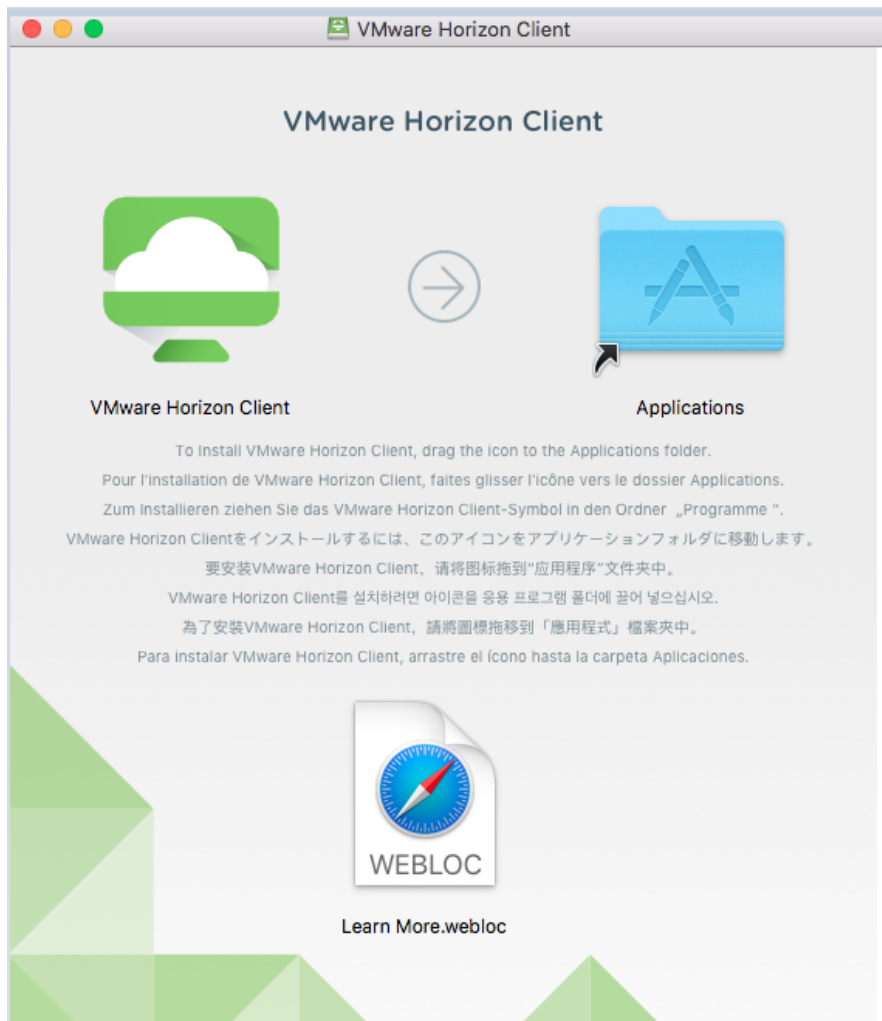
VMware Horizon Client

VMware Horizon Client

VMware Horizon Client

Applications

To Install VMware Horizon Client, drag the icon to the Applications folder.
Pour l'installation de VMware Horizon Client, faites glisser l'icône vers le dossier Applications.
Zum Installieren ziehen Sie das VMware Horizon Client-Symbol in den Ordner „Programme ".
VMware Horizon Clientをインストールするには、このアイコンをアプリケーションフォルダに移動します。
要安装VMware Horizon Client，请将图标拖到"应用程序"文件夹中。
VMware Horizon Client를 설치하려면 아이콘을 응용 프로그램 폴더에 끌어 넣으십시오.
為了安裝VMware Horizon Client，請將圖標拖移到「應用程式」檔案夾中。
Para instalar VMware Horizon Client, arrastre el ícono hasta la carpeta Aplicaciones.

WEBLOC

Learn More.webloc